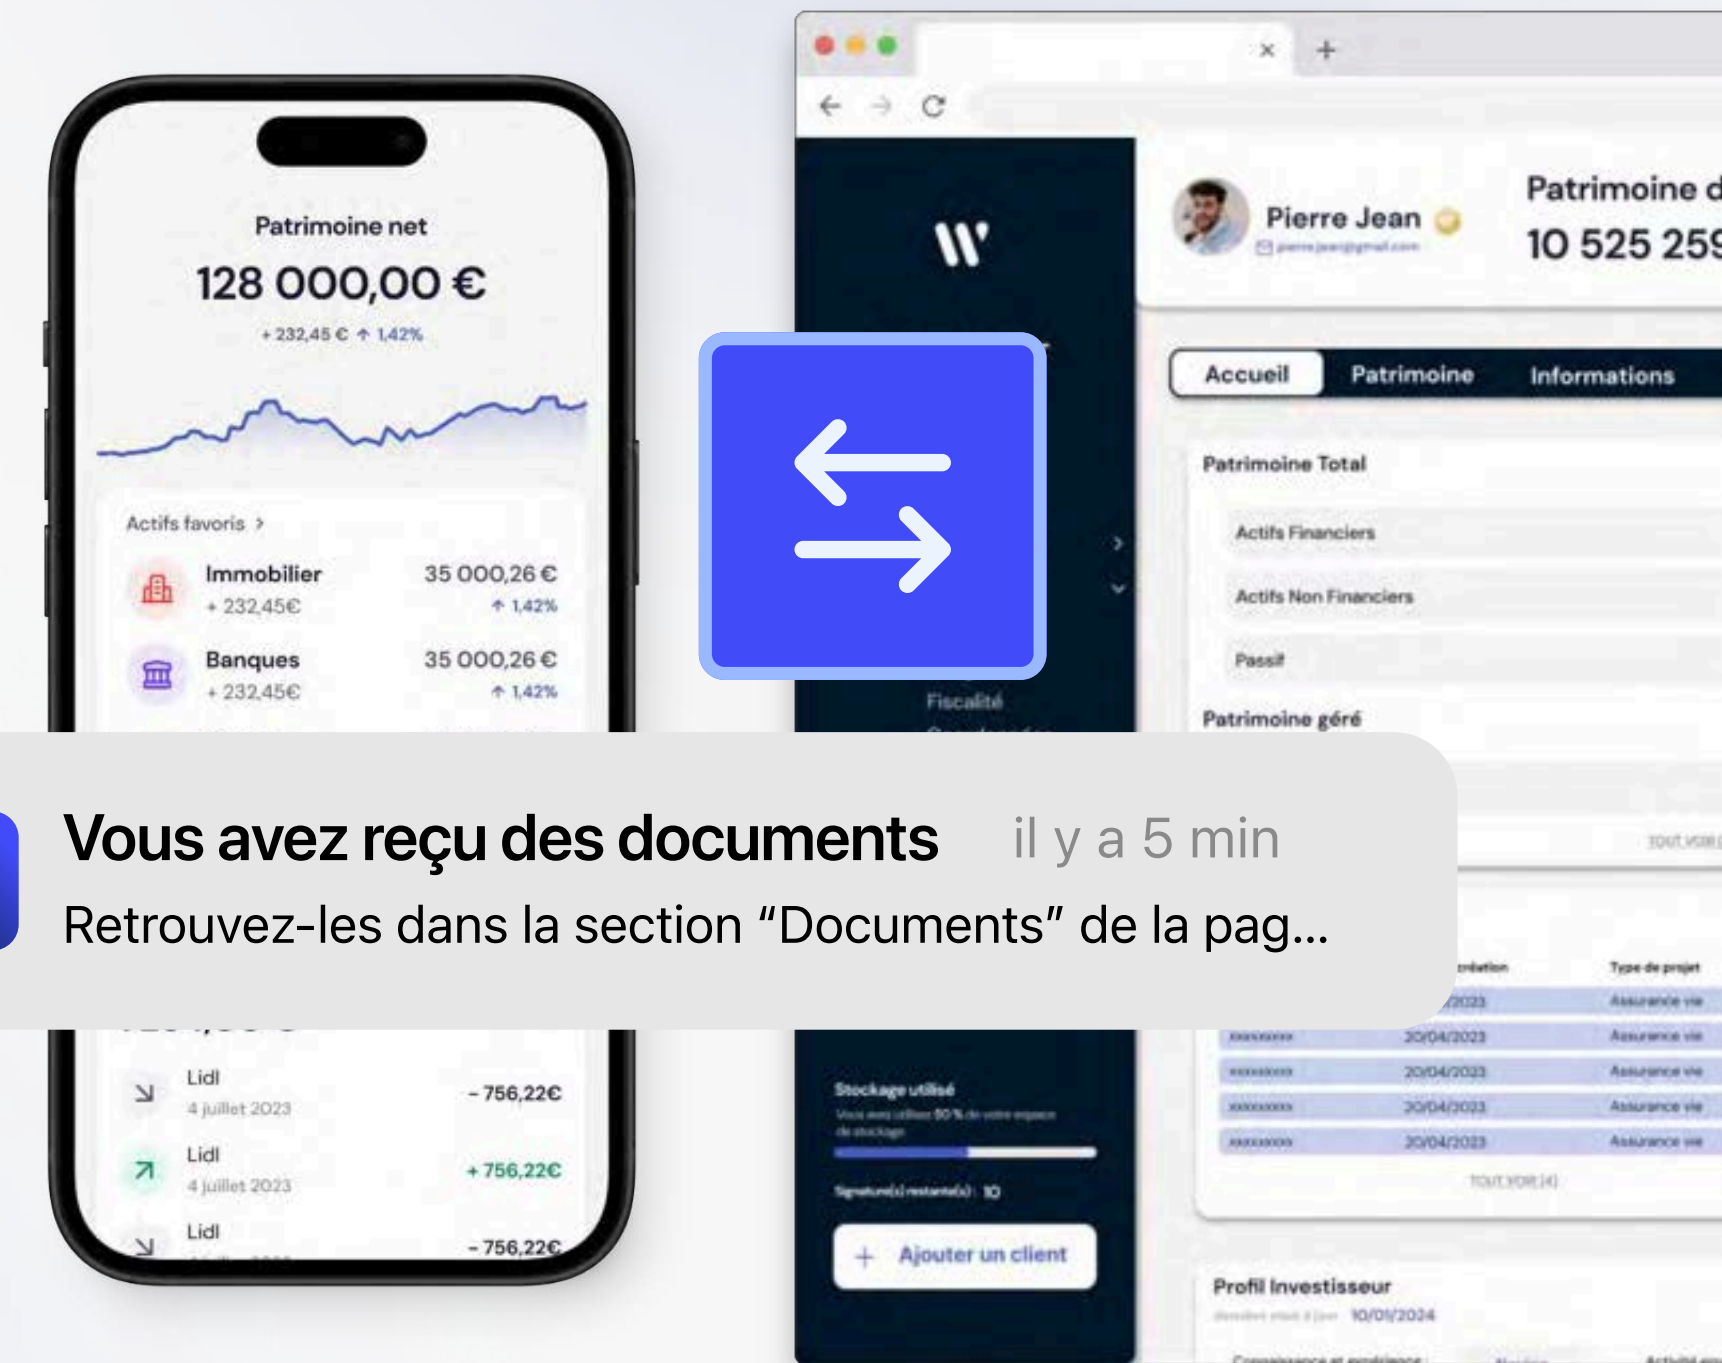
Patrimoine net

128 000,00 €

+ 232,45 € ↑ 1,42%

Actifs favoris ›

Immobilier
+ 232,45€
35 000,26 €
↑ 1,42%

Banques
+ 232,45€
35 000,26 €
↑ 1,42%

Lidl
4 juillet 2023
- 756,22€

Lidl
4 juillet 2023
+ 756,22€

Lidl
- 756,22€

Pierre Jean

Patrimoine d

10 525 25

Accueil | Patrimoine | Informations

Patrimoine Total

Actifs Financiers

Actifs Non Financiers

Passif

Patrimoine géré

Fiscalité

TOUT VOIR

| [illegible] | création | Type de projet |
|---|---|---|
| | 2023 | Assurance vie |
| xxxxxxxxx | 20/04/2023 | Assurance vie |
| xxxxxxxxx | 20/04/2023 | Assurance vie |
| xxxxxxxxx | 20/04/2023 | Assurance vie |
| xxxxxxxxx | 20/04/2023 | Assurance vie |

TOUT VOIR (4)

Stockage utilisé
Vous avez utilisez 80 % de votre espace de stockage

Signature(s) restante(s) : 10

+ Ajouter un client

Profil Investisseur
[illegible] 10/01/2024

Vous avez reçu des documents il y a 5 min
Retrouvez-les dans la section “Documents” de la pag...